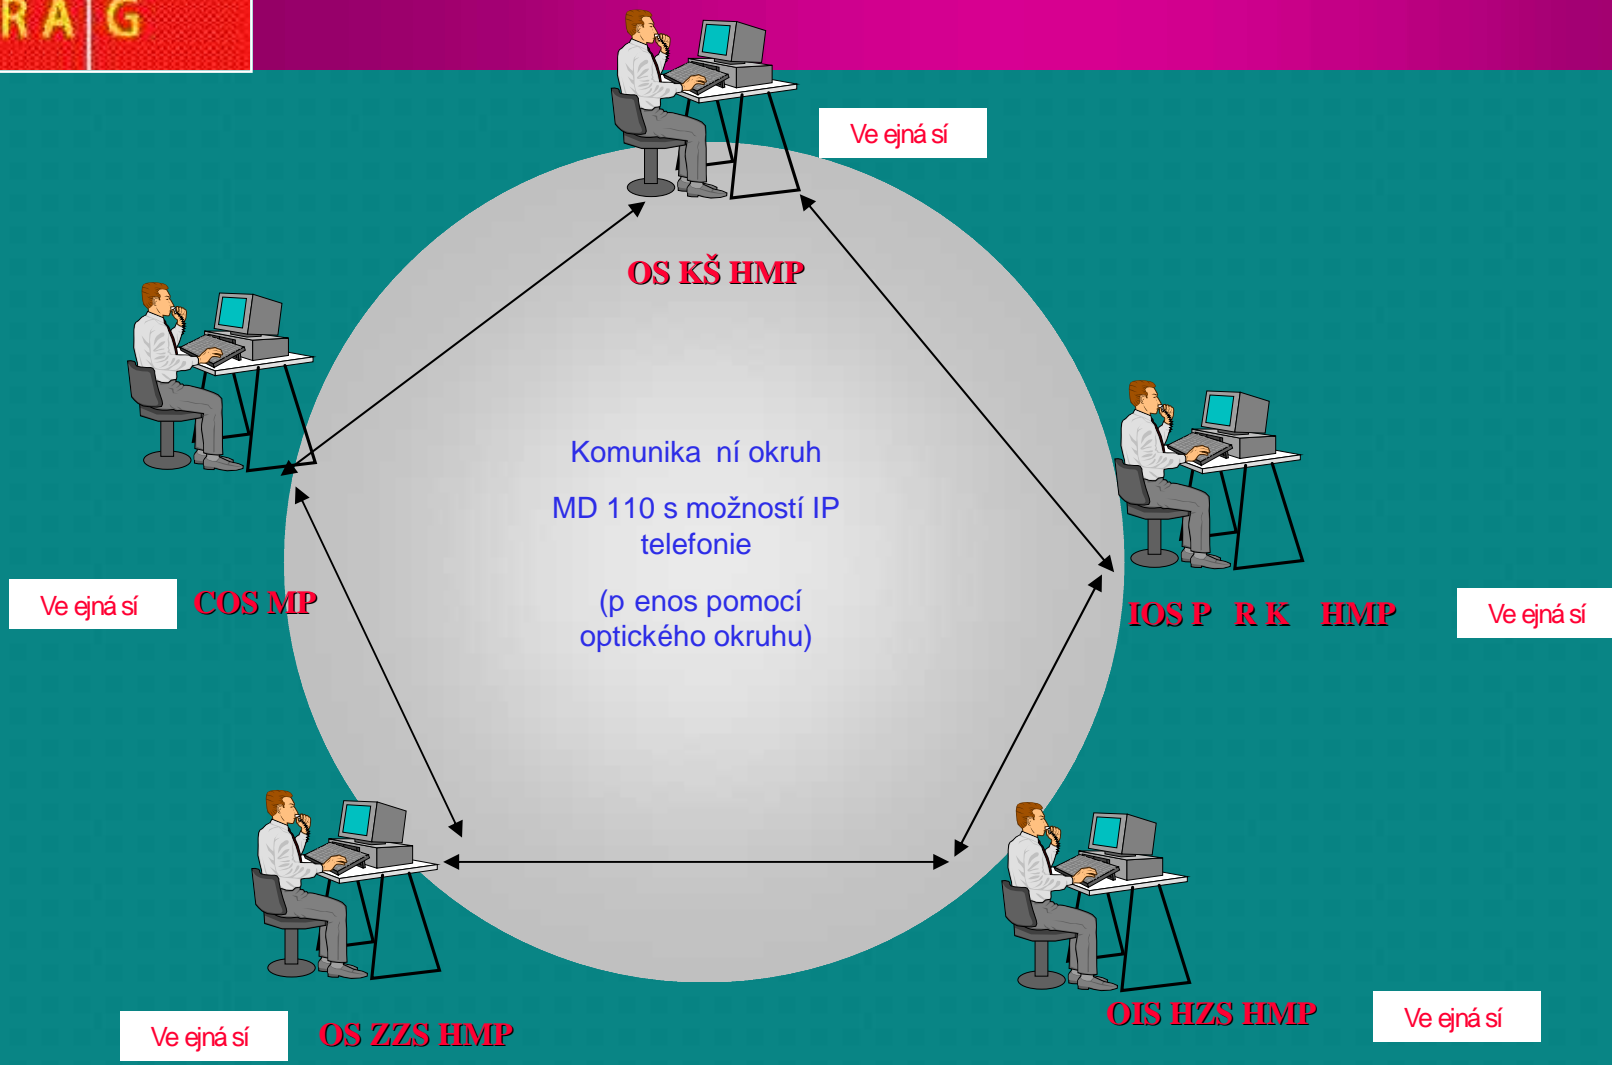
RAG

Ve ejná sí

OS KŠ HMP

COS MP

Ve ejná sí

Komunika ní okruh

MD 110 s možností IP telefonie

(p enos pomocí optického okruhu)

IOS P R K HMP

Ve ejná sí

Ve ejná sí

OS ZZS HMP

OIS HZS HMP

Ve ejná sí